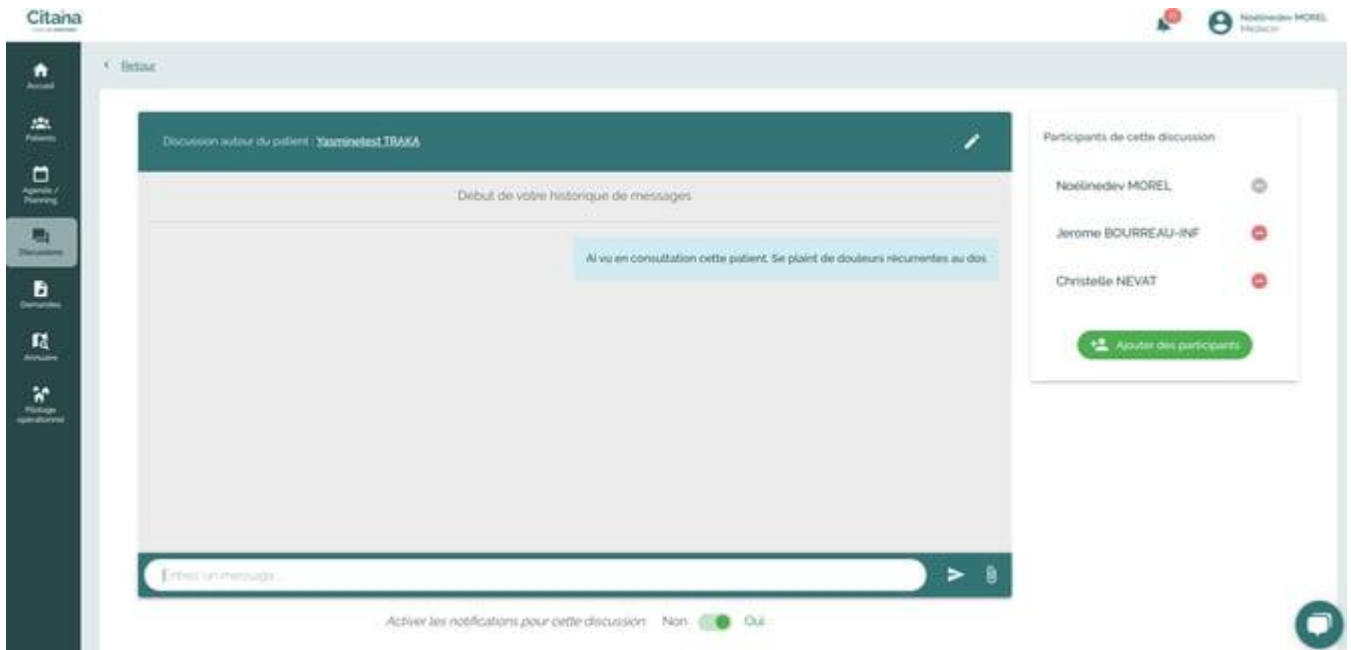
Citana

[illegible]

Noélinedev MOREL
Medecin

Accueil

Patients

Agenda / Planning

Discussions

Demandes

Annuaire

Pilotage opérationnel

‹ Retour

Discussion autour du patient : Yasminetest TRAKA

Debut de votre historique de messages

Ai vu en consultation cette patient. Se plaint de douleurs récurrentes au dos

Entrez un message...

Activer les notifications pour cette discussion Non Oui

Participants de cette discussion

Noélinedev MOREL

Jerome BOURREAU-INF

Christelle NEVAT

Ajouter des participants